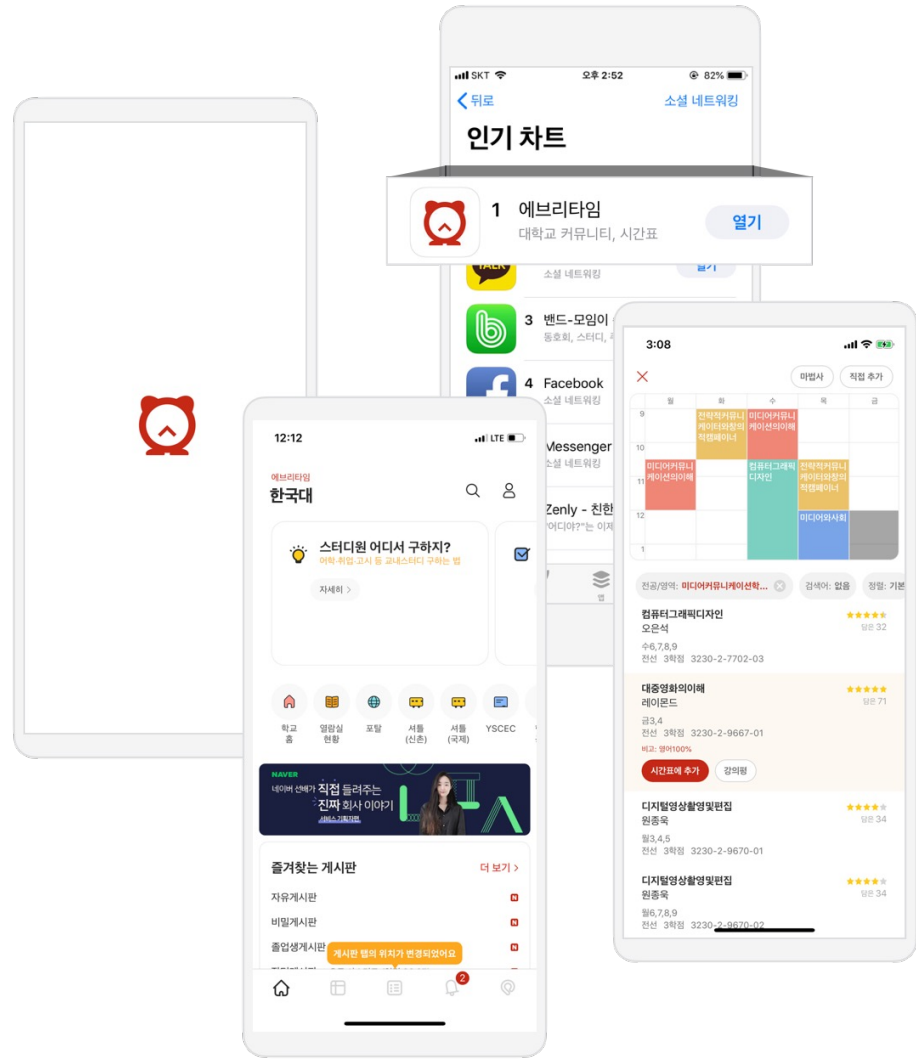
SKT 오후 2:52 82%
뒤로 소셜 네트워킹
인기 차트
1 에브리타임
대학교 커뮤니티, 시간표
열기
소셜 네트워킹
3 밴드-모임이
동호회, 스터디,
4 Facebook
소셜 네트워킹
Messenger
소셜 네트워킹
Zenly - 친한
"어디야?"는 이제

3:08
마법사 직접 추가
월 화 수 목 금
9
10
11
12
1
전략적커뮤니케이션와창의적캠페이너
미디어커뮤니케이션의이해
미디어커뮤니케이션의이해
컴퓨터그래픽디자인
전략적커뮤니케이션와창의적캠페이너
미디어와사회
전공/영역: 미디어커뮤니케이션학... 검색어: 없음 정렬: 기본
컴퓨터그래픽디자인
오은석
담은 32
수6,7,8,9
전선 3학점 3230-2-7702-03
대중영화의이해
레이몬드
담은 71
금3,4
전선 3학점 3230-2-9667-01
비고: 영어100%
시간표에 추가 강의평
디지털영상촬영및편집
원종욱
담은 34
월3,4,5
전선 3학점 3230-2-9670-01
디지털영상촬영및편집
원종욱
담은 34
월6,7,8,9
전선 3학점 3230-2-9670-02

12:12 LTE
에브리타임
한국대
스터디원 어디서 구하지?
어학·취업·고시 등 교내스터디 구하는 법
자세히 >
학교 홈
열람실 현황
포탈
셔틀 (신촌)
셔틀 (국제)
YSCEC
NAVER
네이버 선배가 직접 들려주는 진짜 회사 이야기
서비스 기획자편
즐겨찾는 게시판
더 보기 >
자유게시판 N
비밀게시판 N
졸업생게시판 N
게시판 탭의 위치가 변경되었어요
2